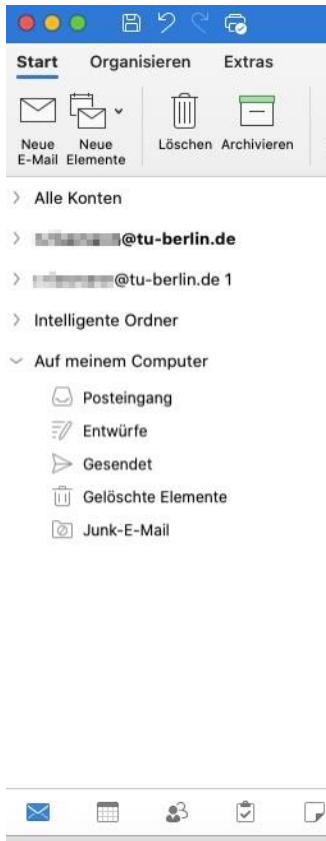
Start Organisieren Extras

Neue E-Mail Neue Elemente Löschen Archivieren

Alle Konten

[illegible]@tu-berlin.de

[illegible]@tu-berlin.de 1

Intelligente Ordner

Auf meinem Computer

Posteingang

Entwürfe

Gesendet

Gelöschte Elemente

Junk-E-Mail